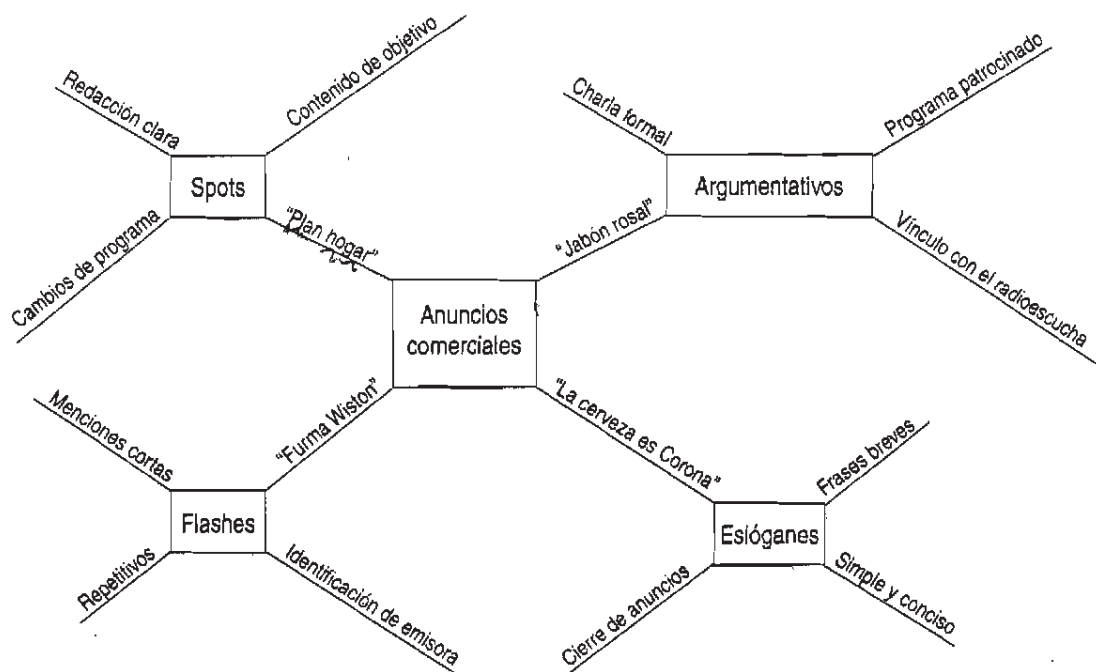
Redacción clara

Contenido de objetivo

Spots

Cambios de programa

"Plan hogar"

Charla formal

Programa patrocinado

Argumentativos

Vínculo con el radioescucha

"Jabón rosal"

Anuncios comerciales

"Furma Wiston"

"La cerveza es Corona"

Menciones cortas

Flashes

Repetitivos

Identificación de emisora

Frases breves

Eslóganes

Cierre de anuncios

Simple y conciso